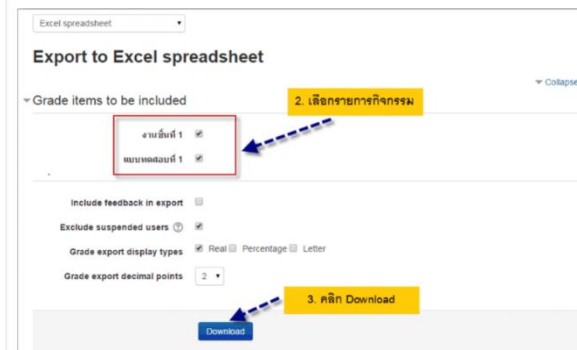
Excel spreadsheet

Export to Excel spreadsheet

Collapse

Grade items to be included

2. เลือกรายการกิจกรรม

งานชิ้นที่ 1

แบบทดสอบที่ 1

Include feedback in export

Exclude suspended users

Grade export display types Real Percentage Letter

Grade export decimal points 2

3. คลิก Download

Download